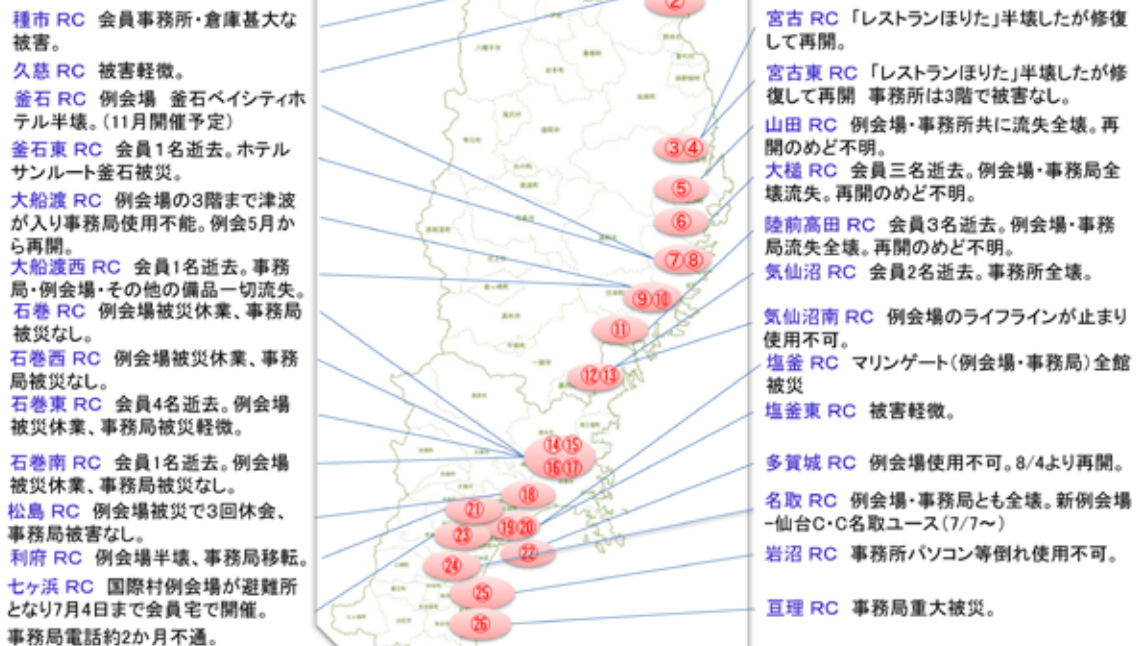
種市 RC 会員事務所・倉庫甚大な被害。

久慈 RC 被害軽微。

釜石 RC 例会場 釜石ベイシティホテル半壊。(11月開催予定)

釜石東 RC 会員1名逝去。ホテルサンルート釜石被災。

大船渡 RC 例会場の3階まで津波が入り事務局使用不能。例会5月から再開。

大船渡西 RC 会員1名逝去。事務局・例会場・その他の備品一切流失。

石巻 RC 例会場被災休業、事務局被災なし。

石巻西 RC 例会場被災休業、事務局被災なし。

石巻東 RC 会員4名逝去。例会場被災休業、事務局被災軽微。

石巻南 RC 会員1名逝去。例会場被災休業、事務局被災なし。

松島 RC 例会場被災で3回休会、事務局被害なし。

利府 RC 例会場半壊、事務局移転。

七ヶ浜 RC 国際村例会場が避難所となり7月4日まで会員宅で開催。事務局電話約2か月不通。

②
③④
⑤
⑥
⑦⑧
⑨⑩
⑪
⑫⑬
⑭⑮
⑯⑰
⑱
㉑
⑲⑳
㉓
㉒
㉔
㉕
㉖

宮古 RC 「レストランほりた」半壊したが修復して再開。

宮古東 RC 「レストランほりた」半壊したが修復して再開 事務所は3階で被害なし。

山田 RC 例会場・事務所共に流失全壊。再開のめど不明。

大槌 RC 会員三名逝去。例会場・事務局全壊流失。再開のめど不明。

陸前高田 RC 会員3名逝去。例会場・事務局流失全壊。再開のめど不明。

気仙沼 RC 会員2名逝去。事務所全壊。

気仙沼南 RC 例会場のライフラインが止まり使用不可。

塩釜 RC マリンゲート(例会場・事務局)全館被災

塩釜東 RC 被害軽微。

多賀城 RC 例会場使用不可。8/4より再開。

名取 RC 例会場・事務局とも全壊。新例会場-仙台C・C名取ユース(7/7〜)

岩沼 RC 事務所パソコン等倒れ使用不可。

亘理 RC 事務局重大被災。